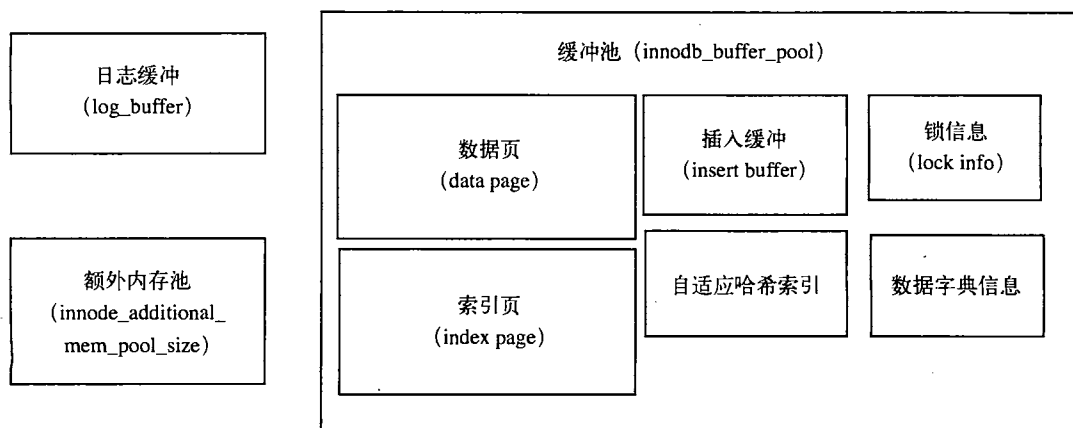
日志缓冲
（log_buffer）

额外内存池
（innode_additional_mem_pool_size）

缓冲池（innodb_buffer_pool）

数据页
（data page）

插入缓冲
（insert buffer）

锁信息
（lock info）

索引页
（index page）

自适应哈希索引

数据字典信息